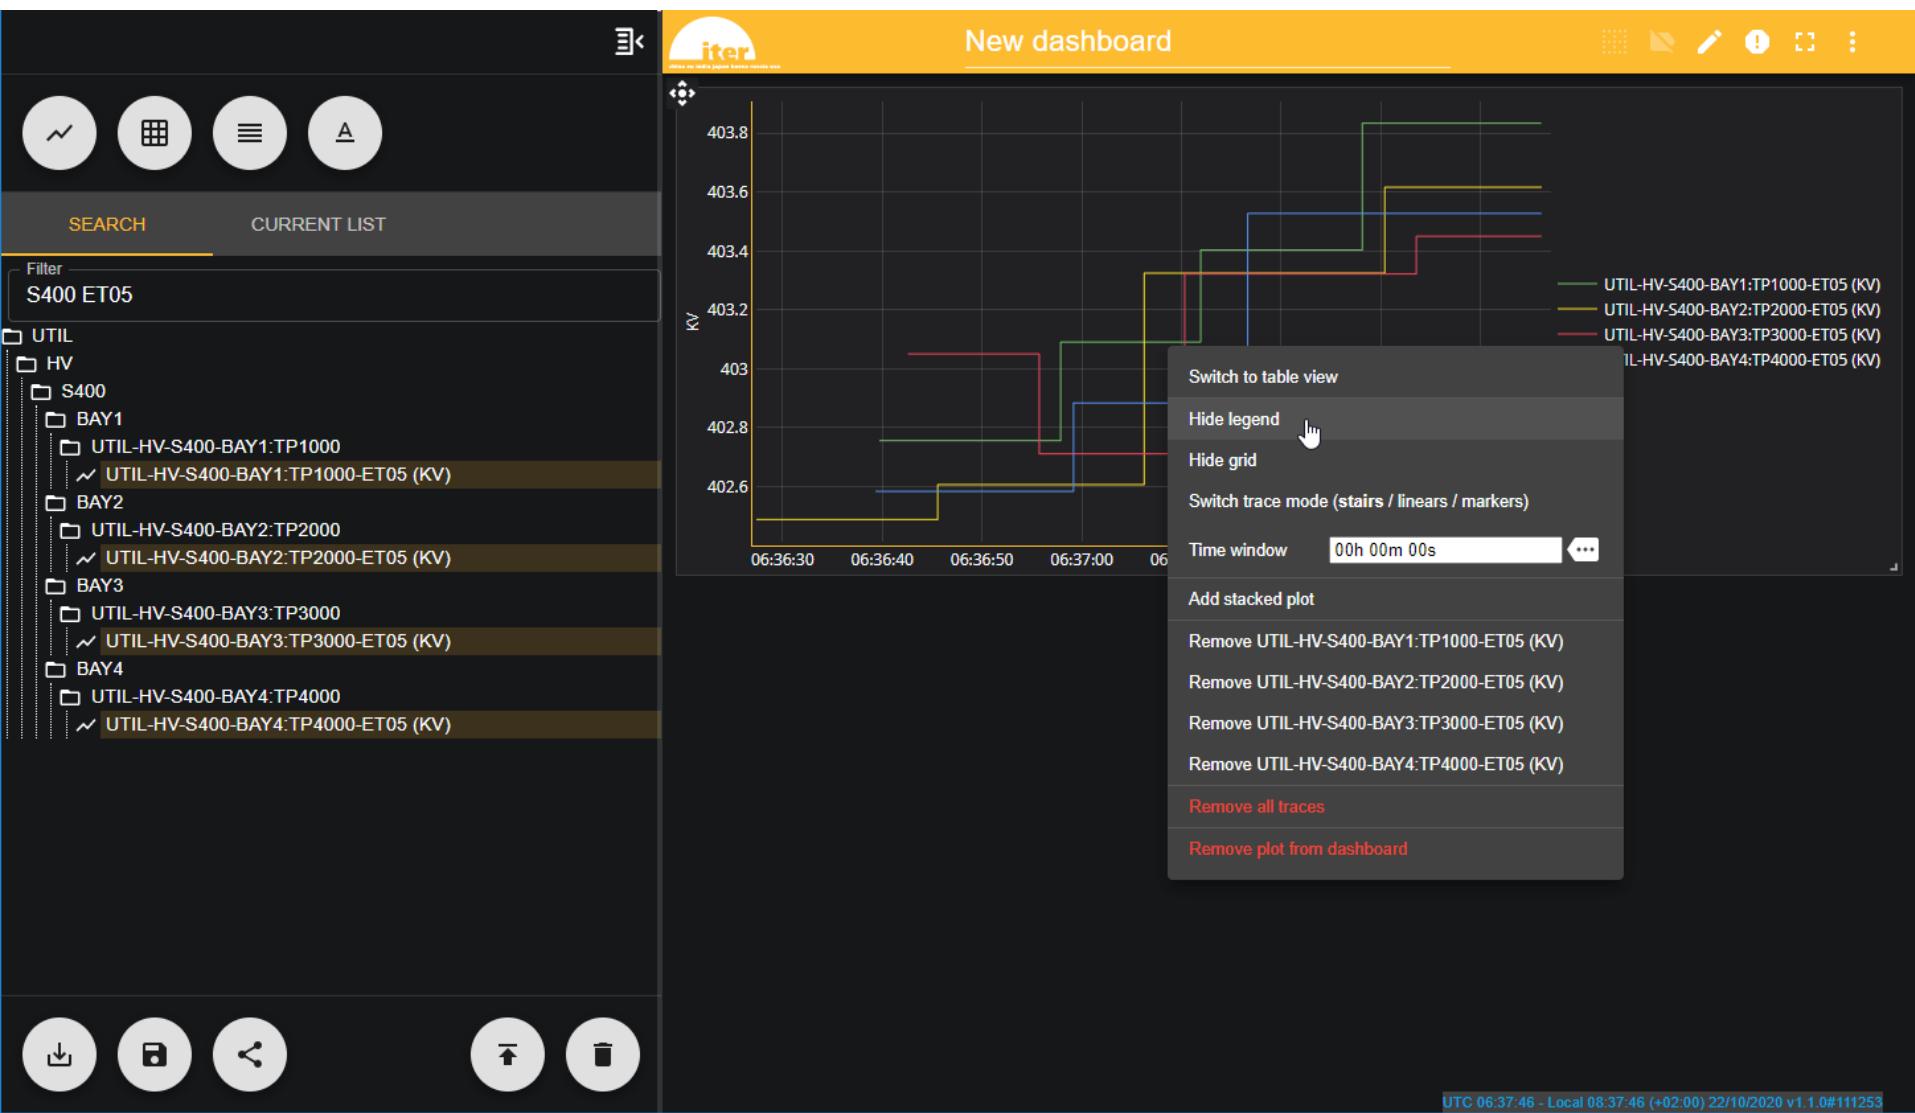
SEARCH
CURRENT LIST

Filter
S400 ET05

UTIL
HV
S400
BAY1
UTIL-HV-S400-BAY1:TP1000
UTIL-HV-S400-BAY1:TP1000-ET05 (KV)
BAY2
UTIL-HV-S400-BAY2:TP2000
UTIL-HV-S400-BAY2:TP2000-ET05 (KV)
BAY3
UTIL-HV-S400-BAY3:TP3000
UTIL-HV-S400-BAY3:TP3000-ET05 (KV)
BAY4
UTIL-HV-S400-BAY4:TP4000
UTIL-HV-S400-BAY4:TP4000-ET05 (KV)

iter

New dashboard

403.8
403.6
403.4
403.2
403
402.8
402.6
KV
06:36:30
06:36:40
06:36:50
06:37:00
06

UTIL-HV-S400-BAY1:TP1000-ET05 (KV)
UTIL-HV-S400-BAY2:TP2000-ET05 (KV)
UTIL-HV-S400-BAY3:TP3000-ET05 (KV)
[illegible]L-HV-S400-BAY4:TP4000-ET05 (KV)

Switch to table view
Hide legend
Hide grid
Switch trace mode (stairs / linears / markers)
Time window 00h 00m 00s
Add stacked plot
Remove UTIL-HV-S400-BAY1:TP1000-ET05 (KV)
Remove UTIL-HV-S400-BAY2:TP2000-ET05 (KV)
Remove UTIL-HV-S400-BAY3:TP3000-ET05 (KV)
Remove UTIL-HV-S400-BAY4:TP4000-ET05 (KV)
Remove all traces
Remove plot from dashboard

UTC 06:37:46 - Local 08:37:46 (+02:00) 22/10/2020 v1.1.0#111253